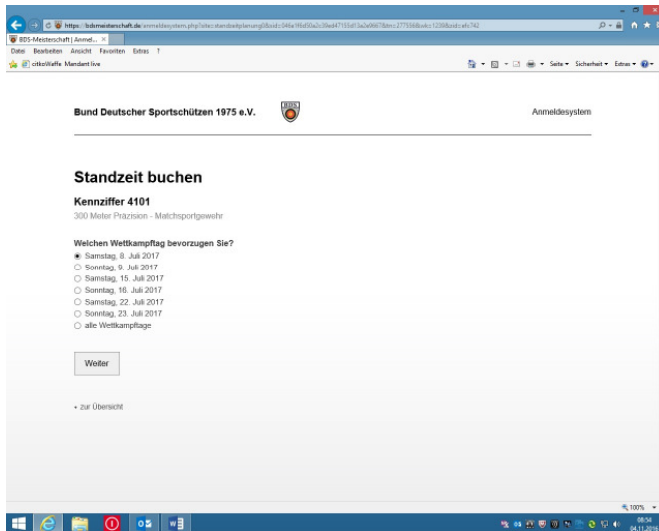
https://bdsmeisterschaft.de/anmeldesystem.php?site=standzeitplanung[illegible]

BDS-Meisterschaft | Anmel... ×

Datei Bearbeiten Ansicht Favoriten Extras ?

crittoWaffe Mandant live

Seite ▾ Sicherheit ▾ Extras ▾

Bund Deutscher Sportschützen 1975 e.V.

BDS

Anmeldesystem

Standzeit buchen

Kennziffer 4101

300 Meter Präzision - Matchsportgewehr

Welchen Wettkampftag bevorzugen Sie?

Samstag, 8. Juli 2017
Sonntag, 9. Juli 2017
Samstag, 15. Juli 2017
Sonntag, 16. Juli 2017
Samstag, 22. Juli 2017
Sonntag, 23. Juli 2017
alle Wettkampftage

Weiter

« zur Übersicht

100%

08:34
04.11.2016